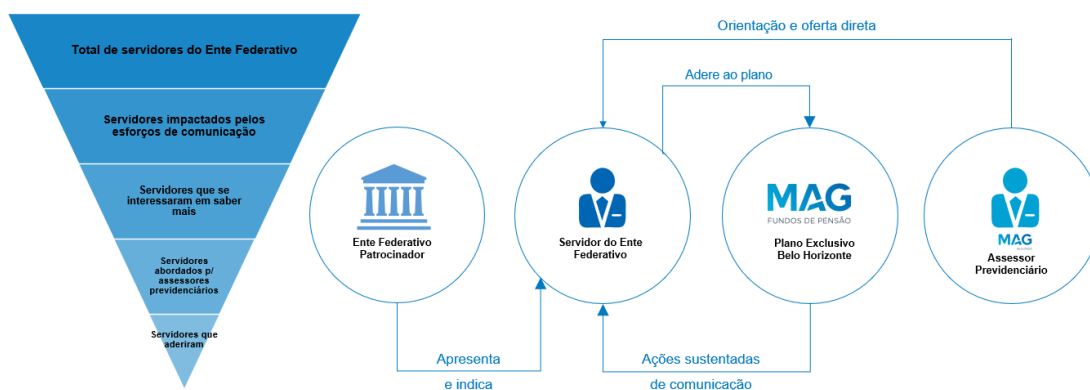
Total de servidores do Ente Federativo

Servidores impactados pelos esforços de comunicação

Servidores que se interessaram em saber mais

Servidores abordados p/ assessores previdenciários

Servidores que aderiram

Orientação e oferta direta

Adere ao plano

Ente Federativo Patrocinador

Servidor do Ente Federativo

MAG
FUNDOS DE PENSÃO

Plano Exclusivo Belo Horizonte

MAG

Assessor Previdenciário

Apresenta e indica

Ações sustentadas de comunicação